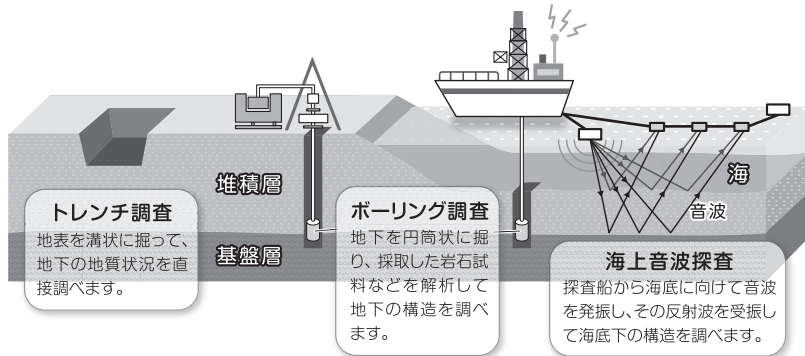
堆積層

基盤層

海

音波

トレンチ調査
地表を溝状に掘って、地下の地質状況を直接調べます。

ボーリング調査
地下を円筒状に掘り、採取した岩石試料などを解析して地下の構造を調べます。

海上音波探査
探査船から海底に向けて音波を発振し、その反射波を受振して海底下の構造を調べます。